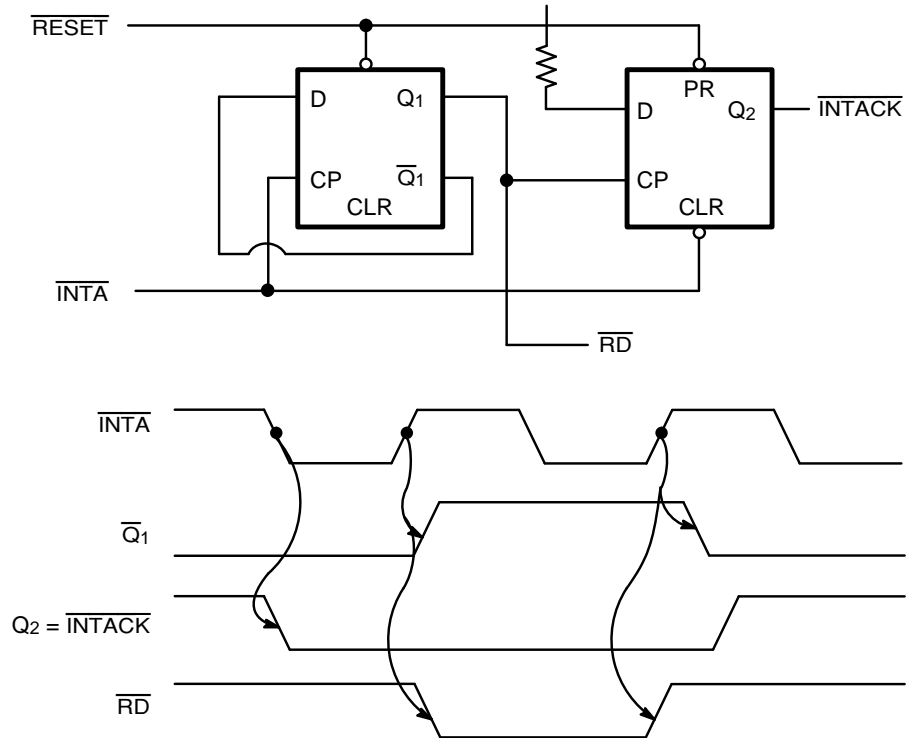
$\overline{RESET}$

D
$Q_1$
CP
$\overline{Q}_1$
CLR

PR
D
$Q_2$
CP
CLR

$\overline{INTACK}$

$\overline{INTA}$

$\overline{RD}$

$\overline{INTA}$

$\overline{Q}_1$

$Q_2 = \overline{INTACK}$

$\overline{RD}$